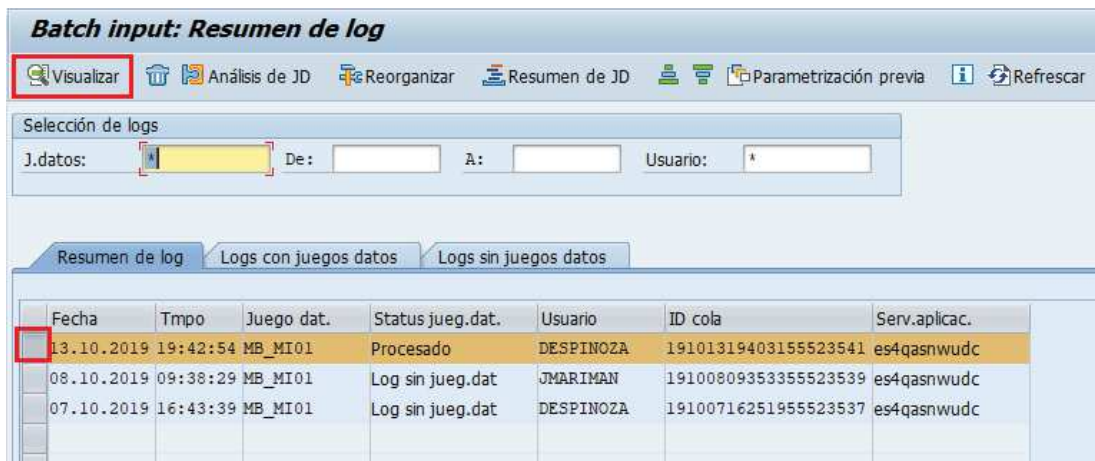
Batch input: Resumen de log

Visualizar  Análisis de JD  Reorganizar  Resumen de JD  Parametrización previa  Refrescar

Selección de logs

J.datos: * De: A: Usuario: *

Resumen de log | Logs con juegos datos | Logs sin juegos datos

| Fecha | Tmpo | Juego dat. | Status jueg.dat. | Usuario | ID cola | Serv.aplicac. |
|---|---|---|---|---|---|---|
| 13.10.2019 | 19:42:54 | MB_MI01 | Procesado | DESPINOZA | 19101319403155523541 | es4qasnwudc |
| 08.10.2019 | 09:38:29 | MB_MI01 | Log sin jueg.dat | JMARIMAN | 19100809353355523539 | es4qasnwudc |
| 07.10.2019 | 16:43:39 | MB_MI01 | Log sin jueg.dat | DESPINOZA | 19100716251955523537 | es4qasnwudc |